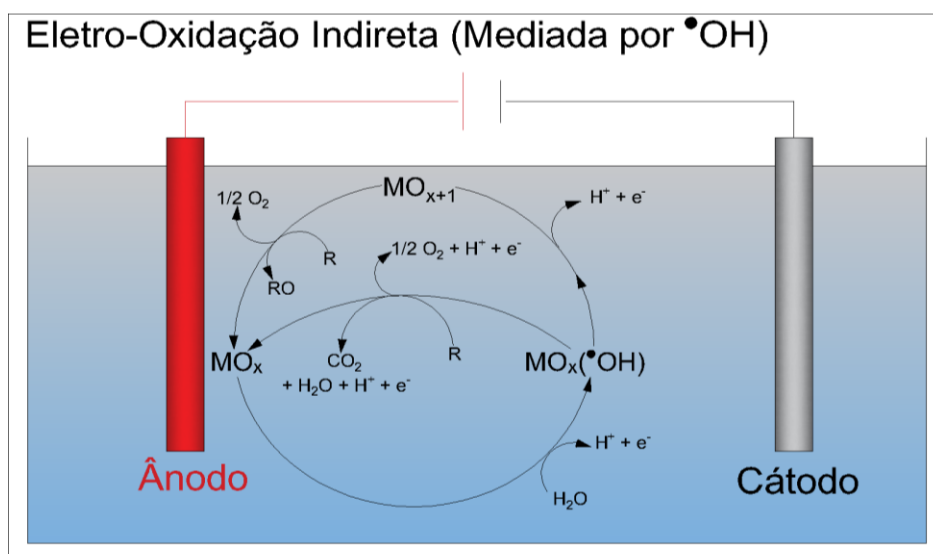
Eletro-Oxidação Indireta (Mediada por $^{\bullet}OH$)

$1/2\ O_2$

$MO_{x+1}$

$H^+ + e^-$

R

RO

$1/2\ O_2 + H^+ + e^-$

$MO_x$

$CO_2$
$+ H_2O + H^+ + e^-$

R

$MO_x(^{\bullet}OH)$

$H^+ + e^-$

$H_2O$

Ânodo

Cátodo